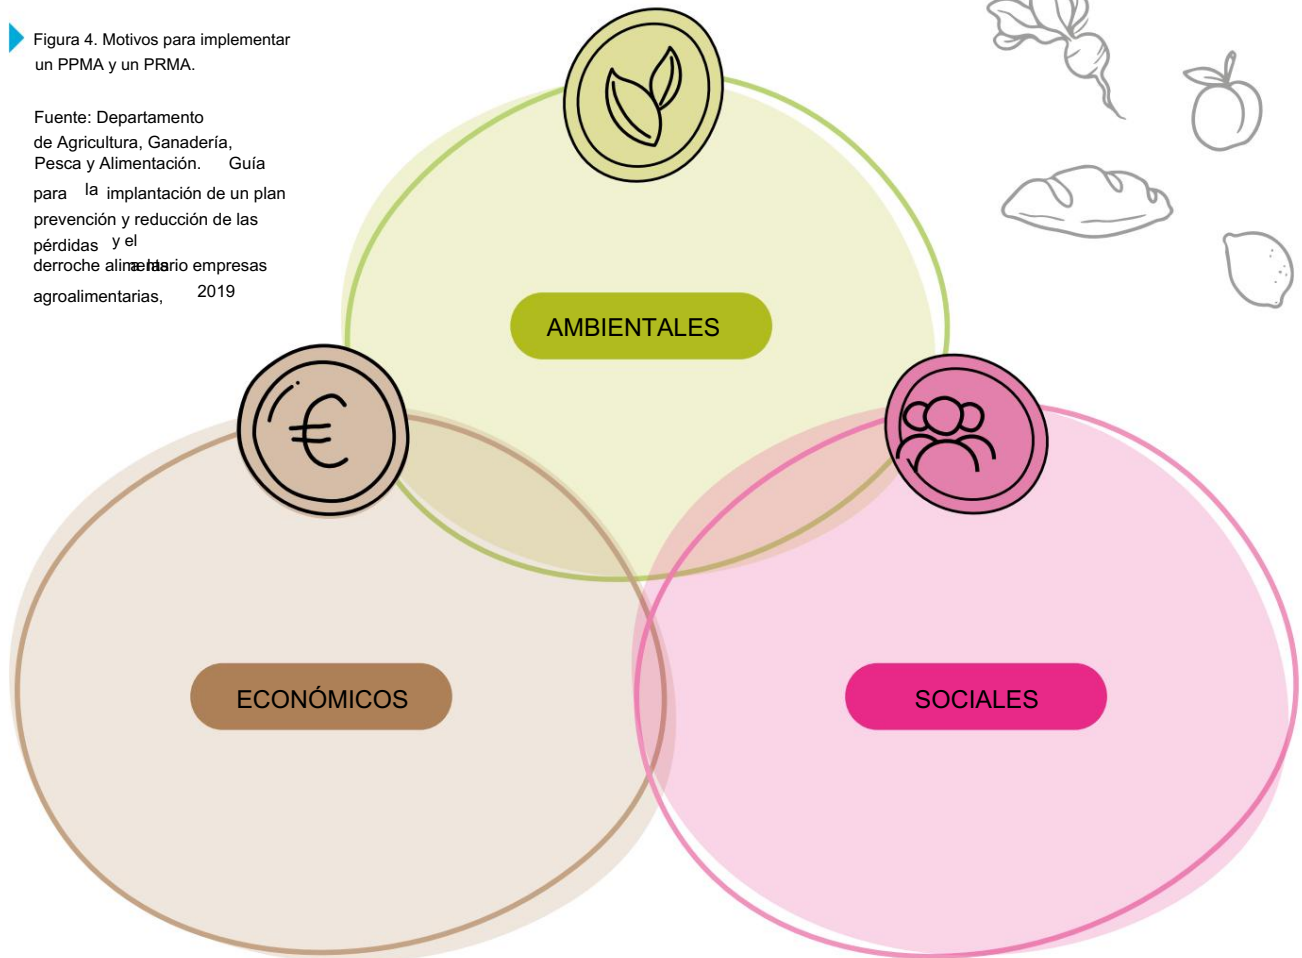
Figura 4. Motivos para implementar un PPMA y un PRMA.

Fuente: Departamento de Agricultura, Ganadería, Pesca y Alimentación. Guía para la implantación de un plan prevención y reducción de las pérdidas y el derroche alimentario empresas agroalimentarias, 2019

AMBIENTALES

ECONÓMICOS

SOCIALES